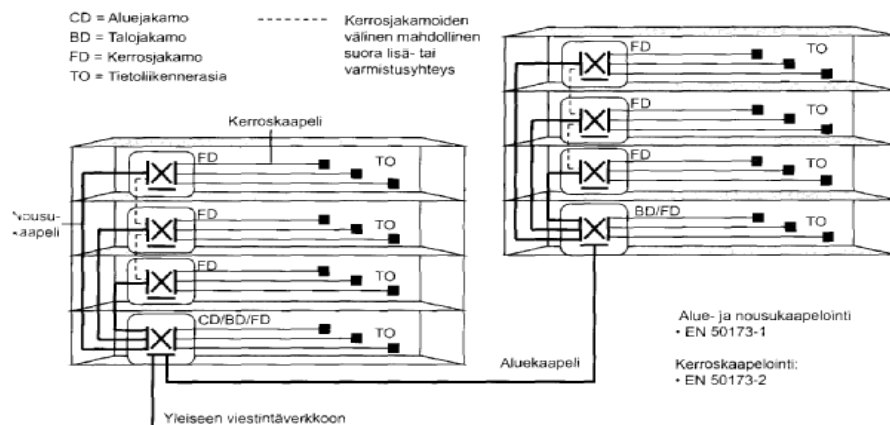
CD = Aluejakamo
BD = Talojakamo
FD = Kerrosjakamo
TO = Tietoliikennerasia

Kerrosjakamoiden välinen mahdollinen suora lisä- tai varmistusyhteys

Kerroskaapeli

FD
TO
FD
TO
FD
TO
CD/BD/FD
TO

Nousukaapeli

FD
TO
FD
TO
FD
TO
BD/FD
TO

Alue- ja nousukaapelointi
• EN 50173-1

Kerroskaapelointi:
• EN 50173-2

Aluekaapeli

Yleiseen viestintäverkkoon